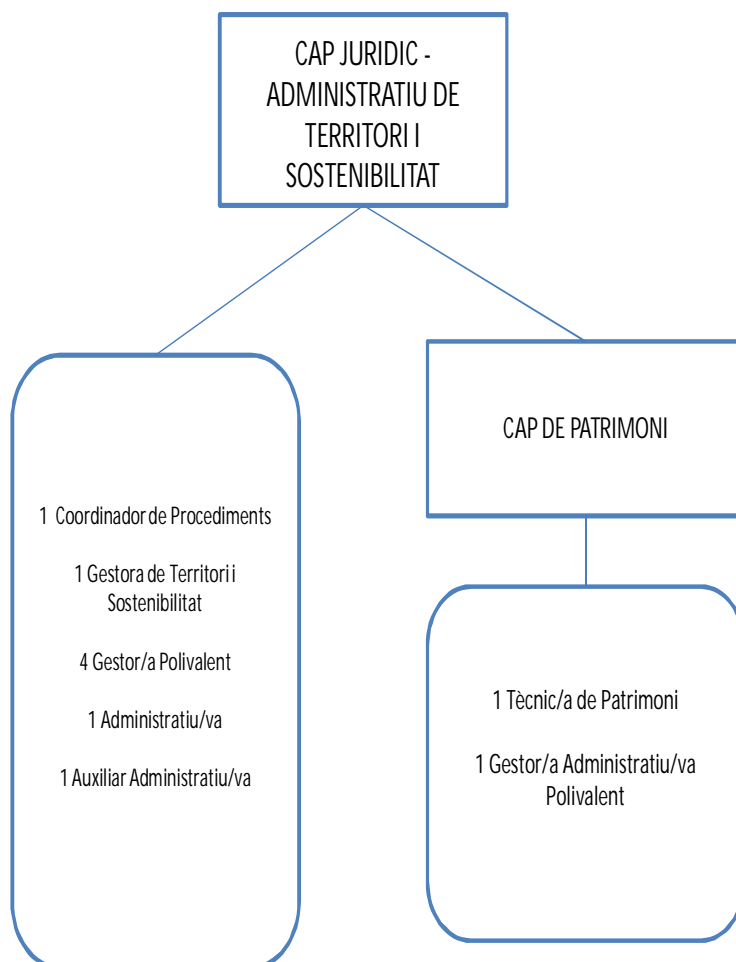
CAP JURIDIC - ADMINISTRATIU DE TERRITORI I SOSTENIBILITAT

1 Coordinador de Procediments

1 Gestora de Territori i Sostenibilitat

4 Gestor/a Polivalent

1 Administratiu/va

1 Auxiliar Administratiu/va

CAP DE PATRIMONI

1 Tècnic/a de Patrimoni

1 Gestor/a Administratiu/va Polivalent